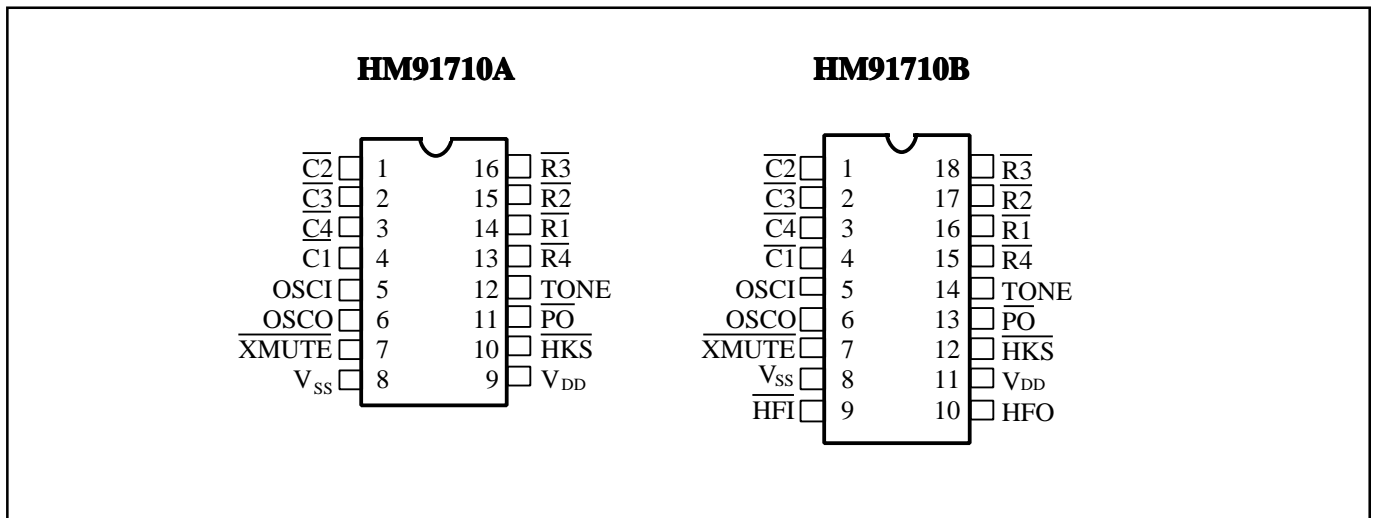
HM91710A

$\overline{C2}$ 1
$\overline{C3}$ 2
$\overline{C4}$ 3
C1 4
OSCI 5
$\overline{OSCO}$ 6
$\overline{XMUTE}$ 7
$V_{SS}$ 8

16 $\overline{R3}$
15 $\overline{R2}$
14 $\overline{R1}$
13 $\overline{R4}$
12 TONE
11 $\overline{PO}$
10 $\overline{HKS}$
9 $V_{DD}$

HM91710B

$\overline{C2}$ 1
$\overline{C3}$ 2
$\overline{C4}$ 3
$\overline{C1}$ 4
OSCI 5
$\overline{OSCO}$ 6
$\overline{XMUTE}$ 7
$V_{SS}$ 8
$\overline{HFI}$ 9

18 $\overline{R3}$
17 $\overline{R2}$
16 $\overline{R1}$
15 $\overline{R4}$
14 TONE
13 $\overline{PO}$
12 $\overline{HKS}$
11 $V_{DD}$
10 HFO